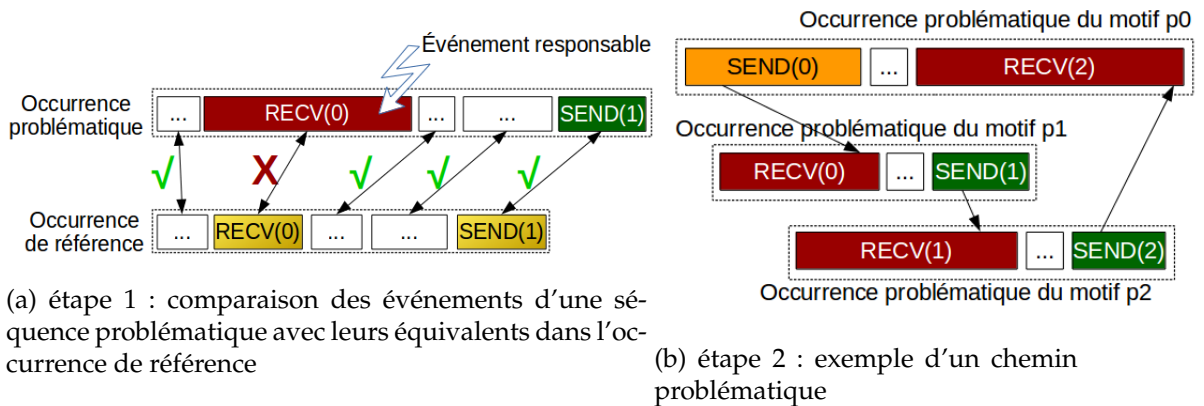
Événement responsable

Occurrence problématique

...

RECV(0)

...

...

SEND(1)

√

X

√

√

√

Occurrence de référence

...

RECV(0)

...

...

SEND(1)

(a) étape 1 : comparaison des événements d'une séquence problématique avec leurs équivalents dans l'occurrence de référence

Occurrence problématique du motif p0

SEND(0)

...

RECV(2)

Occurrence problématique du motif p1

RECV(0)

...

SEND(1)

RECV(1)

...

SEND(2)

Occurrence problématique du motif p2

(b) étape 2 : exemple d'un chemin problématique